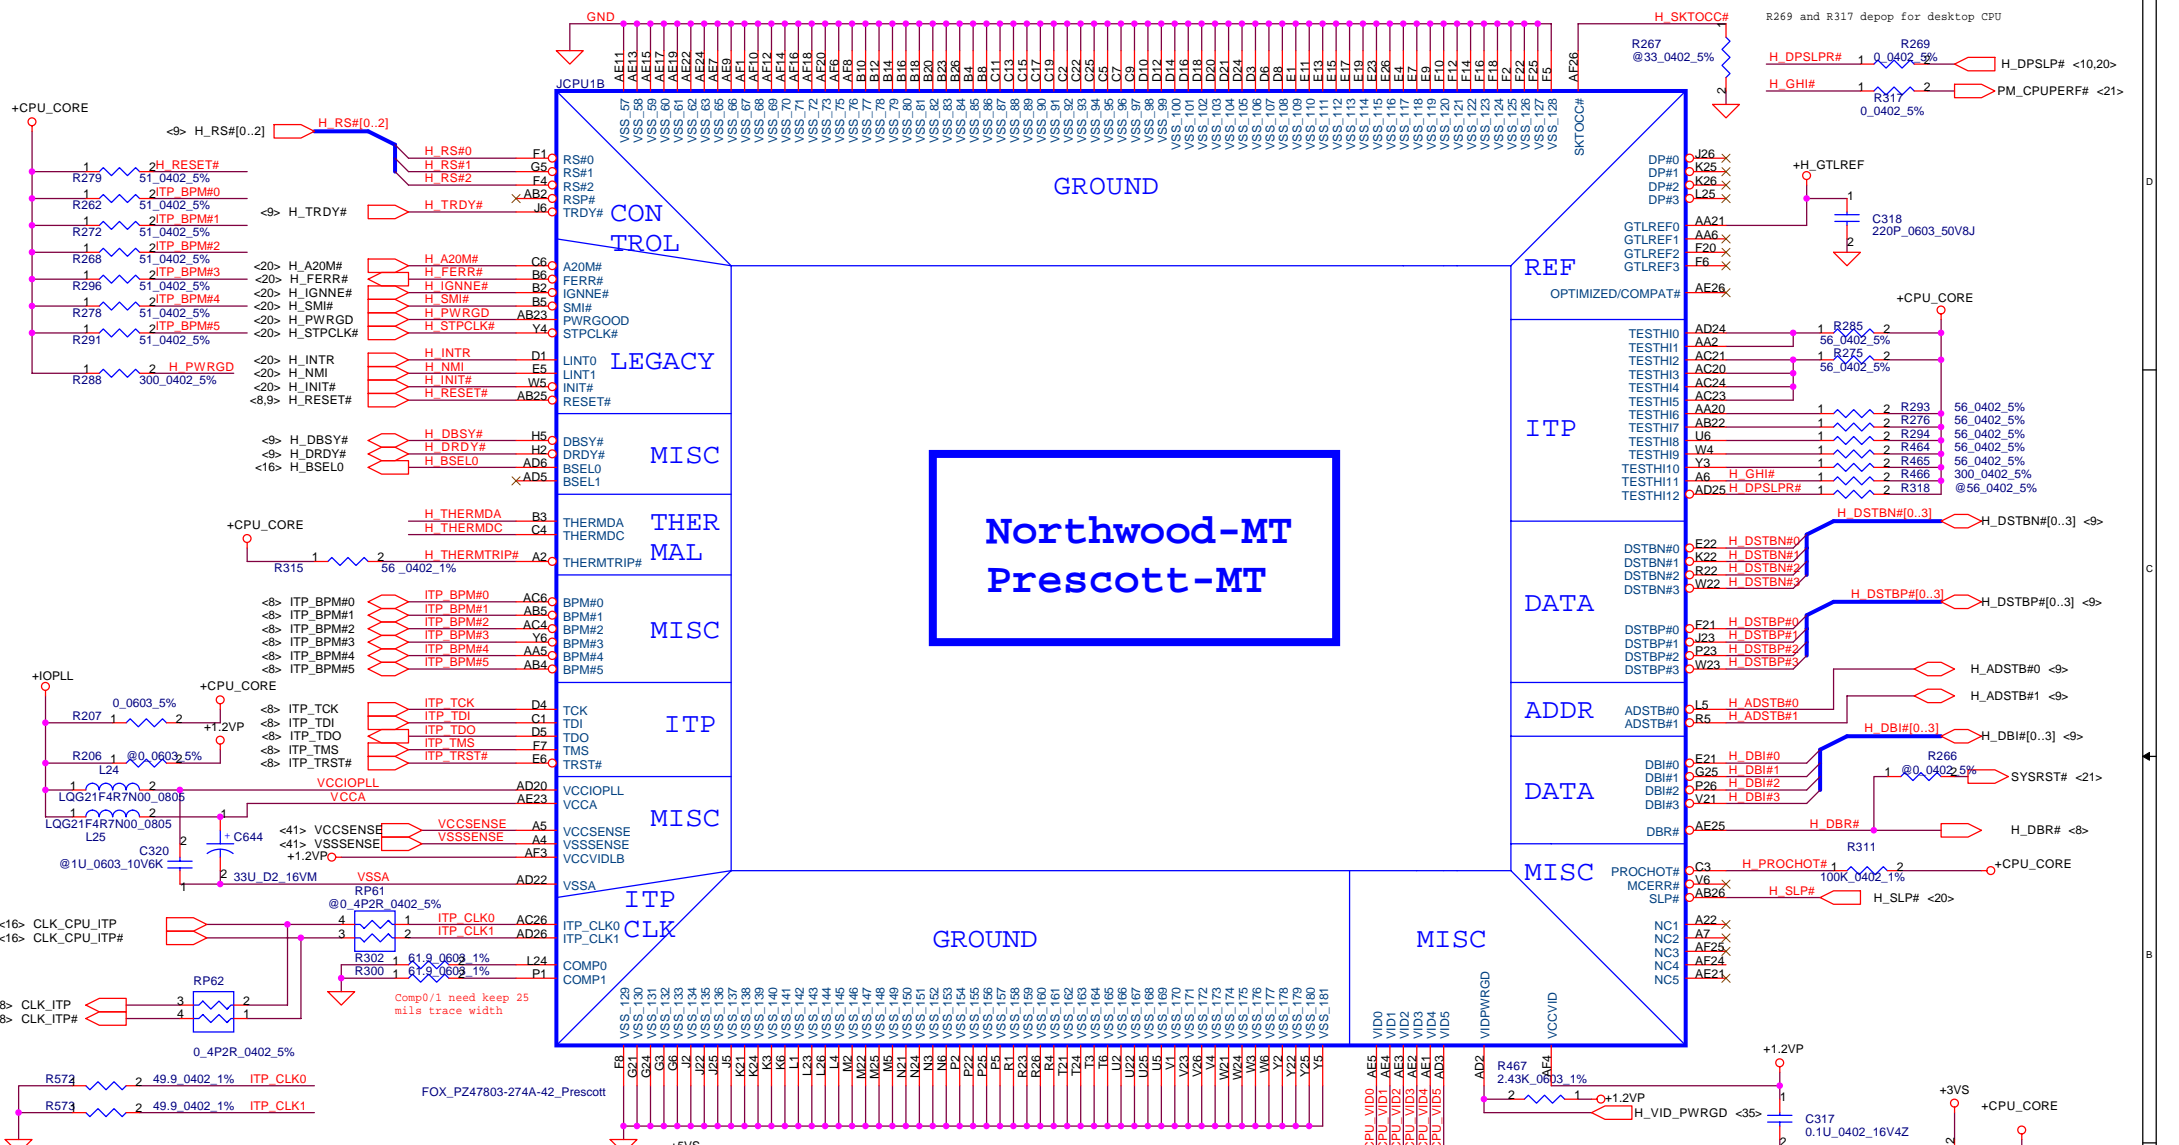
GND
JCPU1B

AE11 AE13 AE15 AE17 AE19 AE22 AE24 AE7 AE9 AF1 AF10 AF12 AF14 AF16 AF18 AF20 AF6 AF8 B10 B12 B14 B16 B18 B20 B23 B26 B4 B8 C11 C13 C15 C17 C19 C2 C22 C25 C5 C7 C9 D10 D12 D14 D16 D18 D20 D21 D24 D3 D6 D8 E1 E11 E13 E15 E17 E19 E26 E4 E7 E9 F10 F12 F14 F16 F18 F2 F22 F25 F5 AF26

VSS_57 VSS_58 VSS_59 VSS_60 VSS_61 VSS_62 VSS_63 VSS_65 VSS_66 VSS_67 VSS_68 VSS_69 VSS_70 VSS_71 VSS_72 VSS_73 VSS_74 VSS_75 VSS_76 VSS_77 VSS_78 VSS_79 VSS_80 VSS_81 VSS_82 VSS_83 VSS_84 VSS_85 VSS_86 VSS_87 VSS_88 VSS_89 VSS_90 VSS_91 VSS_92 VSS_93 VSS_94 VSS_95 VSS_96 VSS_97 VSS_98 VSS_99 VSS_100 VSS_101 VSS_102 VSS_103 VSS_104 VSS_105 VSS_106 VSS_107 VSS_108 VSS_109 VSS_110 VSS_111 VSS_112 VSS_113 VSS_114 VSS_115 VSS_116 VSS_117 VSS_118 VSS_119 VSS_120 VSS_121 VSS_122 VSS_123 VSS_124 VSS_125 VSS_126 VSS_127 VSS_128 SKTOCC#

GROUND

H_SKTOCC#
R267
@33_0402_5%
R269 and R317 depop for desktop CPU
H_DPSLPR#
R269
0_0402_5%
H_DPSLP# <10,20>
H_GHI#
R317
0_0402_5%
PM_CPUPERF# <21>

+CPU_CORE
<9> H_RS#[0..2]
H_RS#[0..2]
H_RS#0 F1
H_RS#1 G5
H_RS#2 F4
AB2
J6
RS#0
RS#1
RS#2
RSP#
TRDY#
CON
TROL
R279 51_0402_5% H_RESET#
R262 51_0402_5% ITP_BPM#0
R272 51_0402_5% ITP_BPM#1
R268 51_0402_5% ITP_BPM#2
R296 51_0402_5% ITP_BPM#3
R278 51_0402_5% ITP_BPM#4
R291 51_0402_5% ITP_BPM#5
R288 300_0402_5% H_PWRGD
<9> H_TRDY#
H_TRDY#

<20> H_A20M#
<20> H_FERR#
<20> H_IGNNE#
<20> H_SMI#
<20> H_PWRGD
<20> H_STPCLK#
H_A20M# C6
H_FERR# B6
H_IGNNE# B2
H_SMI# B5
H_PWRGD AB23
H_STPCLK# Y4
A20M#
FERR#
IGNNE#
SMI#
PWRGOOD
STPCLK#

<20> H_INTR
<20> H_NMI
<20> H_INIT#
<8,9> H_RESET#
H_INTR D1
H_NMI E5
H_INIT# W5
H_RESET# AB25
LINT0
LINT1
INIT#
RESET#
LEGACY

<9> H_DBSY#
<9> H_DRDY#
<16> H_BSEL0
H_DBSY# H5
H_DRDY# H2
H_BSEL0 AD6
AD5
DBSY#
DRDY#
BSEL0
BSEL1
MISC

H_THERMDA B3
H_THERMDC C4
+CPU_CORE
R315 56_0402_1%
H_THERMTRIP# A2
THERMDA
THERMDC
THERMTRIP#
THER
MAL

<8> ITP_BPM#0
<8> ITP_BPM#1
<8> ITP_BPM#2
<8> ITP_BPM#3
<8> ITP_BPM#4
<8> ITP_BPM#5
ITP_BPM#0 AC6
ITP_BPM#1 AB5
ITP_BPM#2 AC4
ITP_BPM#3 Y6
ITP_BPM#4 AA5
ITP_BPM#5 AB4
BPM#0
BPM#1
BPM#2
BPM#3
BPM#4
BPM#5
MISC

+IOPLL
+CPU_CORE
R207 0_0603_5%
+1.2VP
R206 @0_0603_5%
L24
LQG21F4R7N00_0805
LQG21F4R7N00_0805
L25
<8> ITP_TCK
<8> ITP_TDI
<8> ITP_TDO
<8> ITP_TMS
<8> ITP_TRST#
ITP_TCK D4
ITP_TDI C1
ITP_TDO D5
ITP_TMS F7
ITP_TRST# E6
TCK
TDI
TDO
TMS
TRST#
ITP

VCCIOPLL AD20
VCCA AE23
C644
<41> VCCSENSE
<41> VSSSENSE
+1.2VP
VCCSENSE A5
VSSSENSE A4
AF3
C320
@1U_0603_10V6K
33U_D2_16VM
VSSA AD22
VCCIOPLL
VCCA
VCCSENSE
VSSSENSE
VCCVIDLB
VSSA
MISC

RP61
@0_4P2R_0402_5%
<16> CLK_CPU_ITP
<16> CLK_CPU_ITP#
ITP_CLK0 AC26
ITP_CLK1 AD26
ITP_CLK0
ITP_CLK1
ITP
CLK
R302 61.9_0603_1% L24
R300 61.9_0603_1% P1
COMP0
COMP1
Comp0/1 need keep 25 mils trace width
RP62
<8> CLK_ITP
<8> CLK_ITP#
0_4P2R_0402_5%
R572 49.9_0402_1% ITP_CLK0
R573 49.9_0402_1% ITP_CLK1
FOX_PZ47803-274A-42_Prescott

Northwood-MT
Prescott-MT

GROUND
MISC

VSS_129 VSS_130 VSS_131 VSS_132 VSS_133 VSS_134 VSS_135 VSS_136 VSS_137 VSS_138 VSS_139 VSS_140 VSS_141 VSS_142 VSS_143 VSS_144 VSS_145 VSS_146 VSS_147 VSS_148 VSS_149 VSS_150 VSS_151 VSS_152 VSS_153 VSS_154 VSS_155 VSS_156 VSS_157 VSS_158 VSS_159 VSS_160 VSS_161 VSS_162 VSS_163 VSS_164 VSS_165 VSS_166 VSS_167 VSS_168 VSS_169 VSS_170 VSS_171 VSS_172 VSS_173 VSS_174 VSS_175 VSS_176 VSS_177 VSS_178 VSS_179 VSS_180 VSS_181
F8 G21 G24 G3 G6 J2 J22 J25 J5 K21 K24 K3 K6 L1 L23 L26 M2 M25 M5 N21 N24 N3 N6 P2 P22 P25 P5 R1 R23 R26 R4 T21 T24 T3 T6 U2 U22 U25 U5 V1 V23 V26 V4 W21 W24 W3 W6 Y2 Y22 Y25 Y5
VID0 VID1 VID2 VID3 VID4 VID5 VIDPWRGD VCCVID
AE5 AE4 AE3 AE2 AE1 AD3 AD2 AF4
CPU_VID0 CPU_VID1 CPU_VID2 CPU_VID3 CPU_VID4 CPU_VID5
+5VS
R467
2.43K_0603_1%
+1.2VP
H_VID_PWRGD <35>
+1.2VP
C317
0.1U_0402_16V4Z
+3VS
+CPU_CORE

DP#0 J26
DP#1 K25
DP#2 K26
DP#3 L25
+H_GTLREF
GTLREF0 AA21
GTLREF1 AA6
GTLREF2 F20
GTLREF3 F6
C318
220P_0603_50V8J
REF
OPTIMIZED/COMPAT# AE26

+CPU_CORE
TESTHI0 AD24
TESTHI1 AA2
TESTHI2 AC21
TESTHI3 AC20
TESTHI4 AC24
TESTHI5 AC23
TESTHI6 AA20
TESTHI7 AB22
TESTHI8 U6
TESTHI9 W4
TESTHI10 Y3
TESTHI11 A6
TESTHI12 AD25
ITP
R285 56_0402_5%
R275 56_0402_5%
R293 56_0402_5%
R276 56_0402_5%
R294 56_0402_5%
R464 56_0402_5%
R465 56_0402_5%
H_GHI# R466 300_0402_5%
H_DPSLPR# R318 @56_0402_5%

H_DSTBN#[0..3]
H_DSTBN#[0..3] <9>
DSTBN#0 E22 H_DSTBN#0
DSTBN#1 K22 H_DSTBN#1
DSTBN#2 R22 H_DSTBN#2
DSTBN#3 W22 H_DSTBN#3
DATA
H_DSTBP#[0..3]
H_DSTBP#[0..3] <9>
DSTBP#0 F21 H_DSTBP#0
DSTBP#1 J23 H_DSTBP#1
DSTBP#2 P23 H_DSTBP#2
DSTBP#3 W23 H_DSTBP#3

H_ADSTB#0 <9>
H_ADSTB#1 <9>
ADDR
ADSTB#0 L5 H_ADSTB#0
ADSTB#1 R5 H_ADSTB#1

H_DBI#[0..3]
H_DBI#[0..3] <9>
DATA
DBI#0 E21 H_DBI#0
DBI#1 G25 H_DBI#1
DBI#2 P26 H_DBI#2
DBI#3 V21 H_DBI#3
R266
@0_0402_5%
SYSRST# <21>
DBR# AE25 H_DBR#
H_DBR# <8>
R311

MISC
PROCHOT# C3 H_PROCHOT#
MCERR# V6
SLP# AB26 H_SLP#
100K_0402_1%
+CPU_CORE
H_SLP# <20>
NC1 A22
NC2 A7
NC3 AF25
NC4 AF24
NC5 AE21
D
C
B